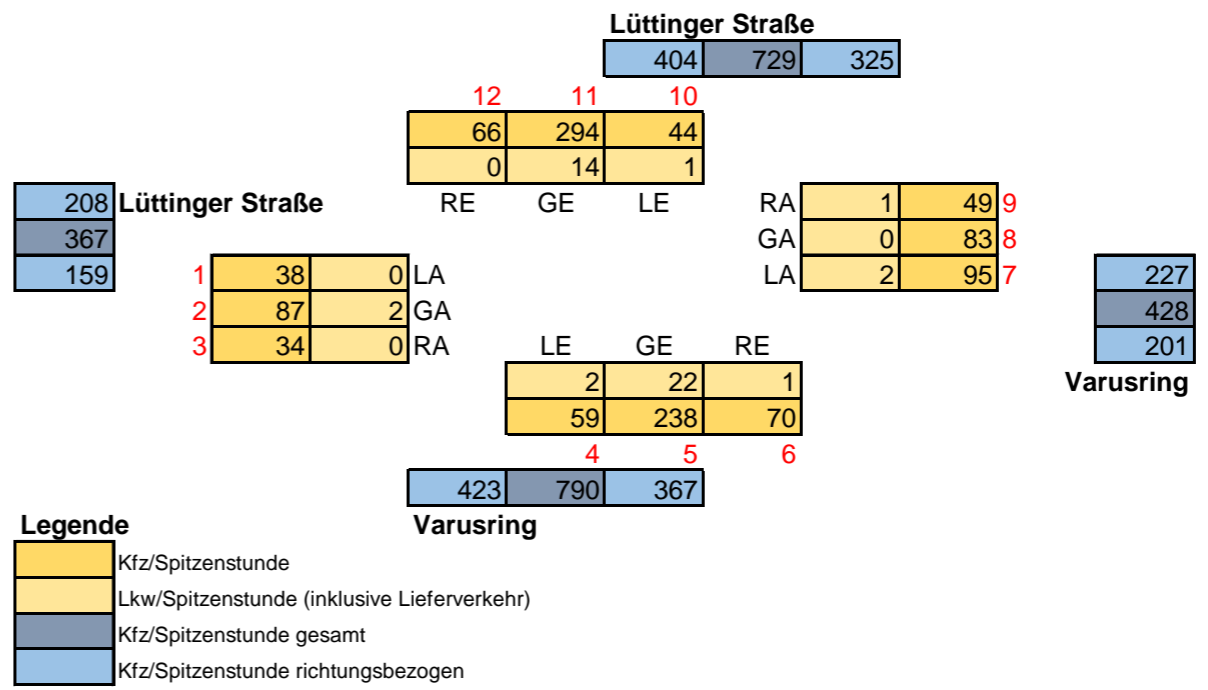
Lüttinger Straße

| 404 | 729 | 325 |
|---|---|---|

12 11 10

| 66 | 294 | 44 |
|---|---|---|
| 0 | 14 | 1 |

RE GE LE

| 208 |
|---|
| 367 |
| 159 |

Lüttinger Straße

| 1 | 38 | 0 | LA |
|---|---|---|---|
| 2 | 87 | 2 | GA |
| 3 | 34 | 0 | RA |

| RA | 1 | 49 | 9 |
|---|---|---|---|
| GA | 0 | 83 | 8 |
| LA | 2 | 95 | 7 |

| 227 |
|---|
| 428 |
| 201 |

Varusring

LE GE RE

| 2 | 22 | 1 |
|---|---|---|
| 59 | 238 | 70 |

4 5 6

| 423 | 790 | 367 |
|---|---|---|

Varusring

Legende

Kfz/Spitzenstunde

Lkw/Spitzenstunde (inklusive Lieferverkehr)

Kfz/Spitzenstunde gesamt

Kfz/Spitzenstunde richtungsbezogen